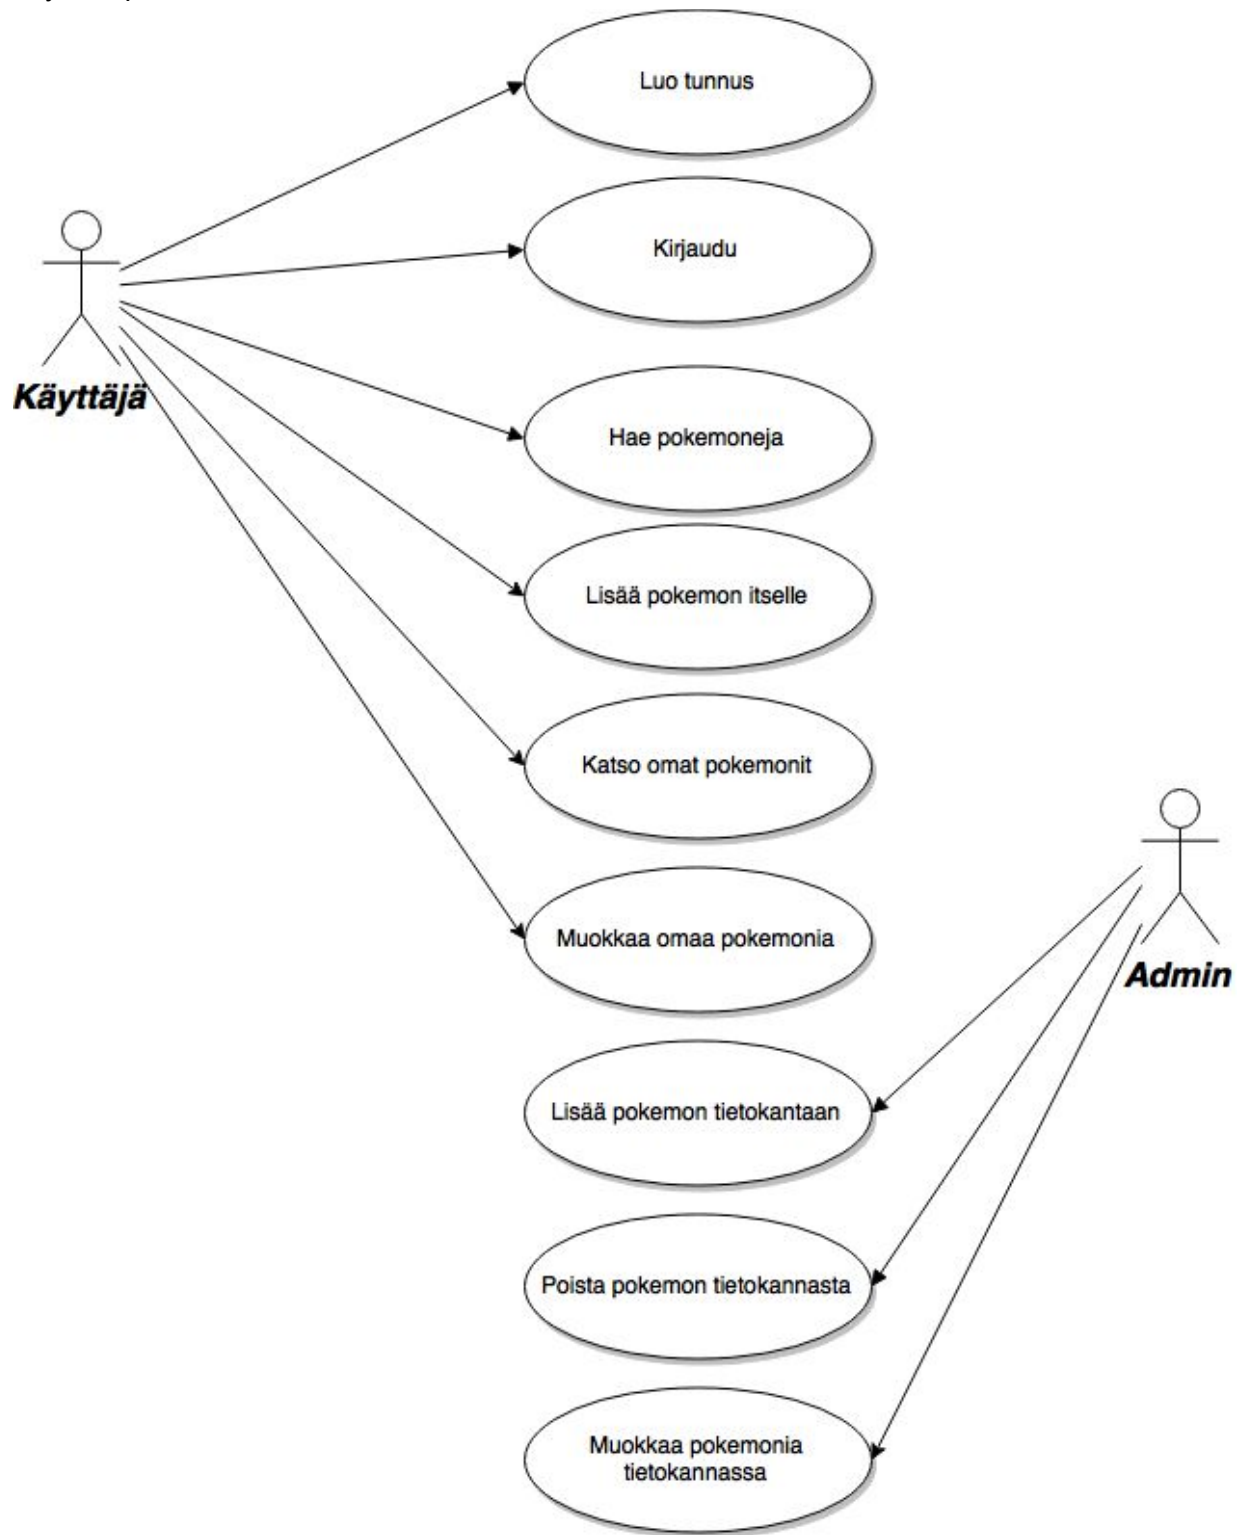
Käyttäjä

Luo tunnus

Kirjaudu

Hae pokemoneja

Lisää pokemon itselle

Katso omat pokemonit

Muokkaa omaa pokemonia

Admin

Lisää pokemon tietokantaan

Poista pokemon tietokannasta

Muokkaa pokemonia tietokannassa